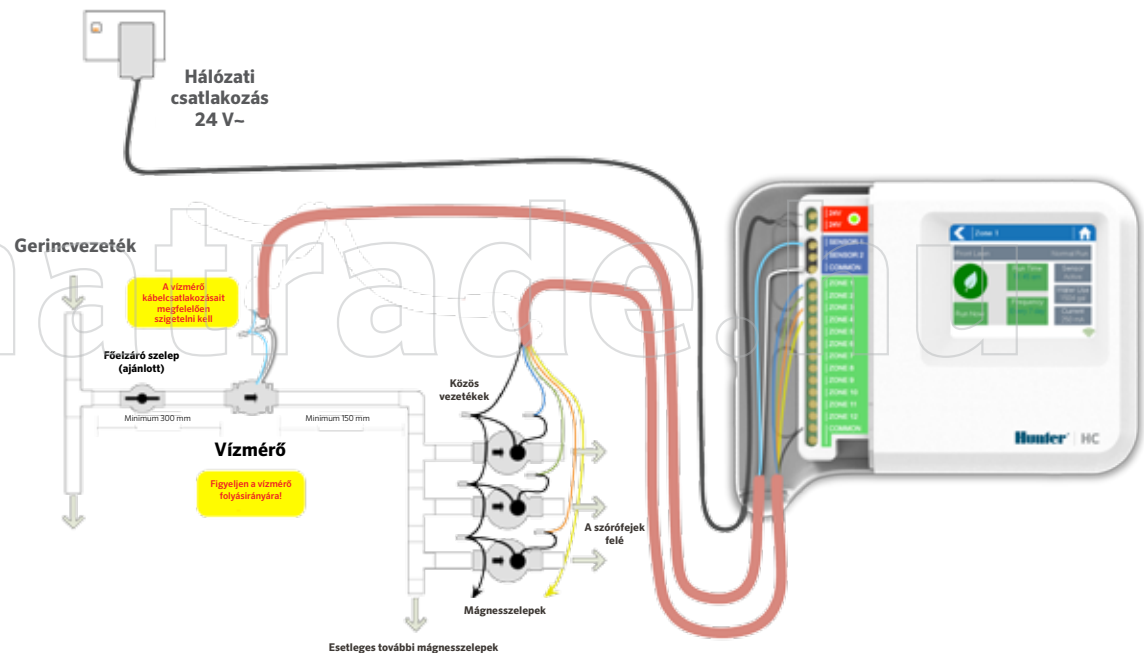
Hálózati csatlakozás 24 V~

Gerincvezeték

A vízmérő kábelcsatlakozásait megfelelően szigetelni kell

Főelzáró szelep (ajánlott)

Minimum 300 mm

Minimum 150 mm

Vízmérő

Figyeljen a vízmérő folyásirányára!

Közös vezetékek

A szórófejek felé

Mágnesszelepek

Esetleges további mágnesszelepek

24V
24V
SENSOR 1
SENSOR 2
COMMON
ZONE 1
ZONE 2
ZONE 3
ZONE 4
ZONE 5
ZONE 6
ZONE 7
ZONE 8
ZONE 9
ZONE 10
ZONE 11
ZONE 12
COMMON

Zone 1
Run Time
Sensor Active
Frequency
Water Use
Current
Run Now

Hunter HC

natrade.hu